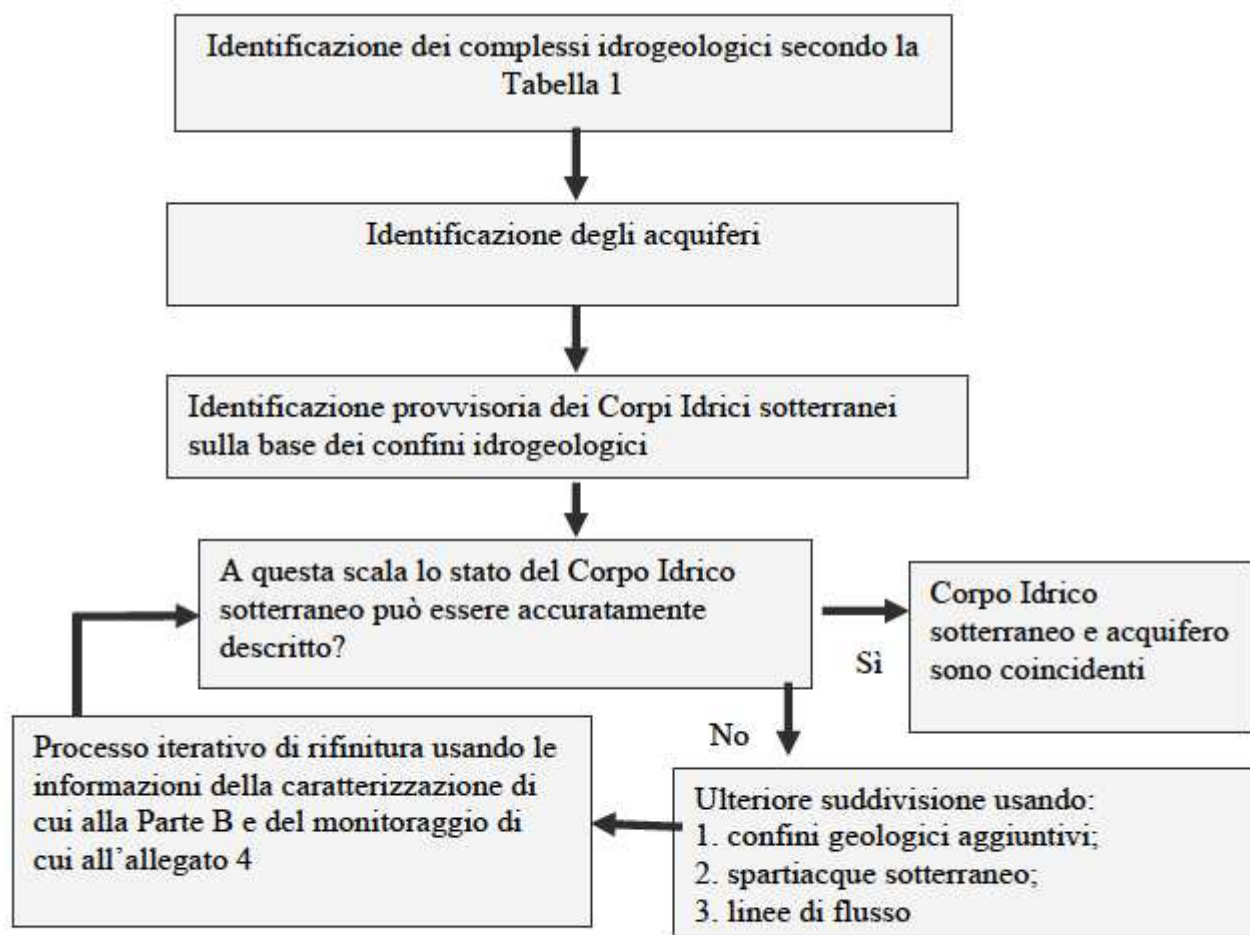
Identificazione dei complessi idrogeologici secondo la Tabella 1

Identificazione degli acquiferi

Identificazione provvisoria dei Corpi Idrici sotterranei sulla base dei confini idrogeologici

A questa scala lo stato del Corpo Idrico sotterraneo può essere accuratamente descritto?

Si

Corpo Idrico sotterraneo e acquifero sono coincidenti

No

Ulteriore suddivisione usando:
1. confini geologici aggiuntivi;
2. spartiacque sotterraneo;
3. linee di flusso

Processo iterativo di rifinitura usando le informazioni della caratterizzazione di cui alla Parte B e del monitoraggio di cui all'allegato 4